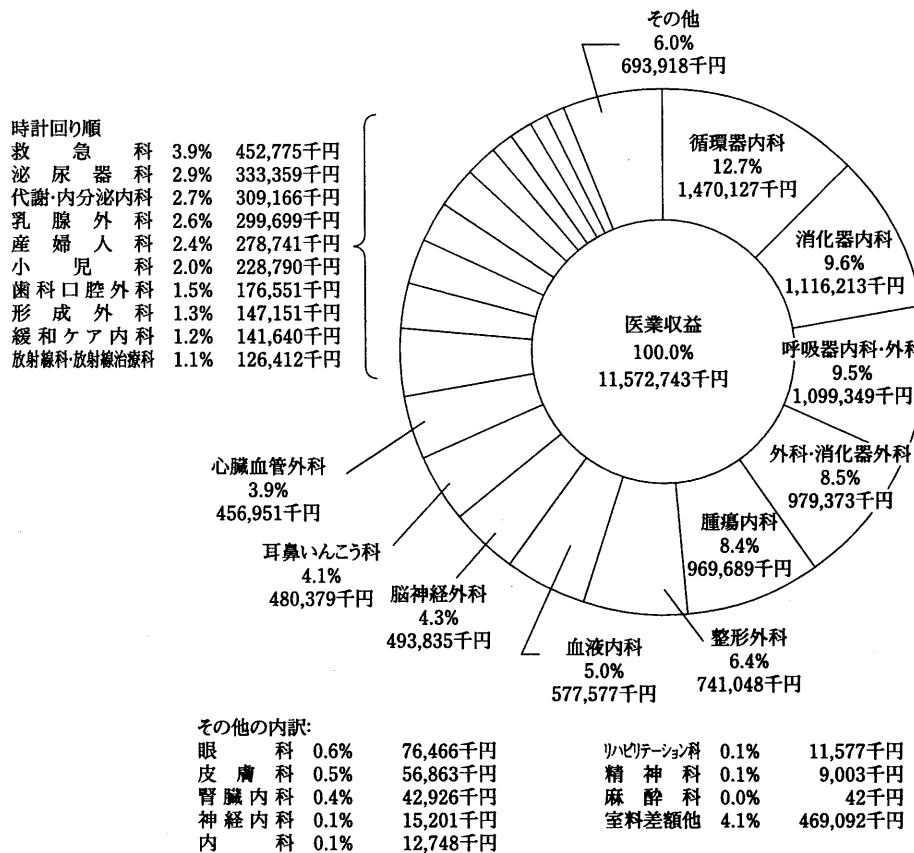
その他
6.0%
693,918千円

時計回り順

| | | |
|---|---|---|
| 救急科 | 3.9% | 452,775千円 |
| 泌尿器科 | 2.9% | 333,359千円 |
| 代謝・内分泌内科 | 2.7% | 309,166千円 |
| 乳腺外科 | 2.6% | 299,699千円 |
| 産婦人科 | 2.4% | 278,741千円 |
| 小児科 | 2.0% | 228,790千円 |
| 歯科口腔外科 | 1.5% | 176,551千円 |
| 形成外科 | 1.3% | 147,151千円 |
| 緩和ケア内科 | 1.2% | 141,640千円 |
| 放射線科・放射線治療科 | 1.1% | 126,412千円 |

循環器内科
12.7%
1,470,127千円

消化器内科
9.6%
1,116,213千円

医業収益
100.0%
11,572,743千円

呼吸器内科・外科
9.5%
1,099,349千円

外科・消化器外科
8.5%
979,373千円

心臓血管外科
3.9%
456,951千円

腫瘍内科
8.4%
969,689千円

耳鼻いんこう科
4.1%
480,379千円

脳神経外科
4.3%
493,835千円

整形外科
6.4%
741,048千円

血液内科
5.0%
577,577千円

その他の内訳:

| | | |
|---|---|---|
| 眼科 | 0.6% | 76,466千円 |
| 皮膚科 | 0.5% | 56,863千円 |
| 腎臓内科 | 0.4% | 42,926千円 |
| 神経内科 | 0.1% | 15,201千円 |
| 内科 | 0.1% | 12,748千円 |

| | | |
|---|---|---|
| リハビリテーション科 | 0.1% | 11,577千円 |
| 精神科 | 0.1% | 9,003千円 |
| 麻酔科 | 0.0% | 42千円 |
| 室料差額他 | 4.1% | 469,092千円 |